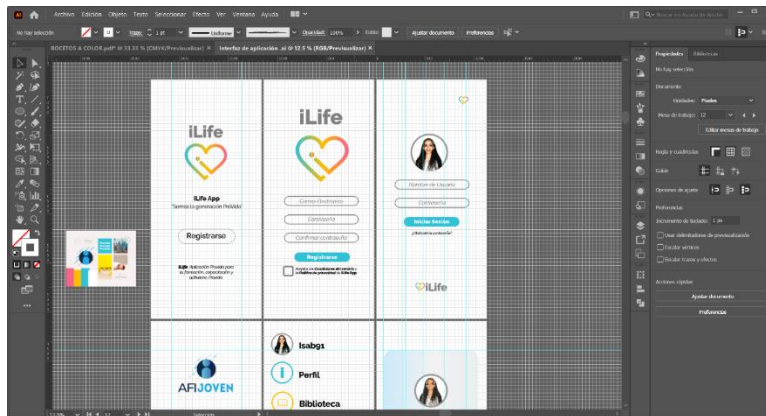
Archivo Edición Objeto Texto Seleccionar Efecto Ver Ventana Ayuda

No hay selección

Uniforme

Opacidad: 100%

Estilo:

Ajustar documento

Preferencias

BOCETOS A COLOR.pdf* @ 33,33 % (CMYK/Previsualizar)

Interfaz de aplicación .ai @ 33,5 % (RGB/Previsualizar)

iLife

iLife App
"Somos La generación Próvida"

Registrarse

iLife: Aplicación Provida para la formación, capacitación y activismo Provida

iLife

Correo Electrónico

Contraseña

Confirmar contraseña

Registrarse

Acepto los Condiciones de servicio y la Política de privacidad de iLife App

Nombre de Usuario

Contraseña

Iniciar Sesión

¿Olvidaste tu contraseña?

iLife

AFIJOVEN

Isabg1

Perfil

Biblioteca

Propiedades

Bibliotecas

No hay selección

Documento

Unidades: Píxeles

Mesa de trabajo: 12

Editar mesas de trabajo

Regla y cuadrículas

Guías

Opciones de ajuste

Preferencias

Incremento de teclado: 1 px

Usar delimitadores de previsualización

Escalar vértices

Escalar trazos y efectos

Acciones rápidas

Ajustar documento

Preferencias